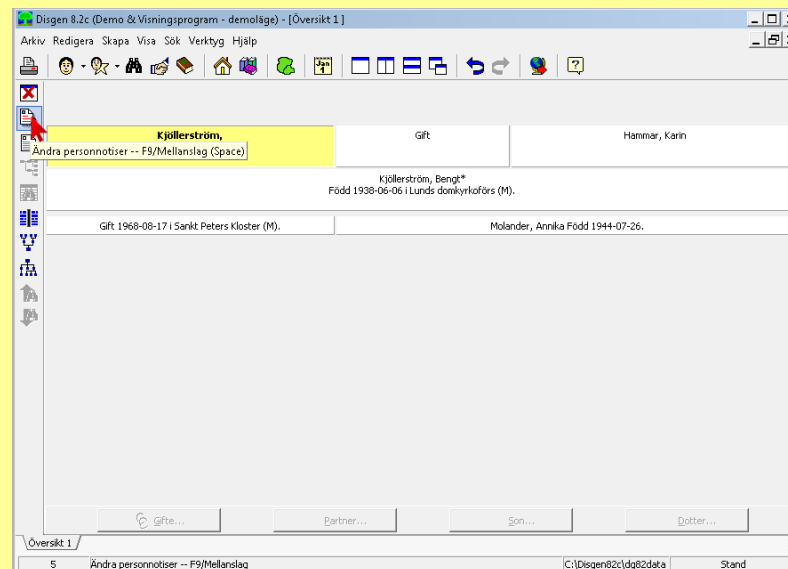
Disgen 8.2c (Demo & Visningsprogram - demoläge) - [Översikt 1]

Arkiv Redigera Skapa Visa Sök Verktyg Hjälp

Kjöllerström,
Ändra personnotiser -- F9/Mellanslag (Space)

Gift

Hammar, Karin

Kjöllerström, Bengt*
Född 1938-06-06 i Lunds domkyrkoförs (M).

Gift 1968-08-17 i Sankt Peters Kloster (M).

Molander, Annika Född 1944-07-26.

Gifte...

Partner...

Son...

Dotter...

Översikt 1

5

Ändra personnotiser -- F9/Mellanslag

C:\Disgen82c\dg82data

Stand